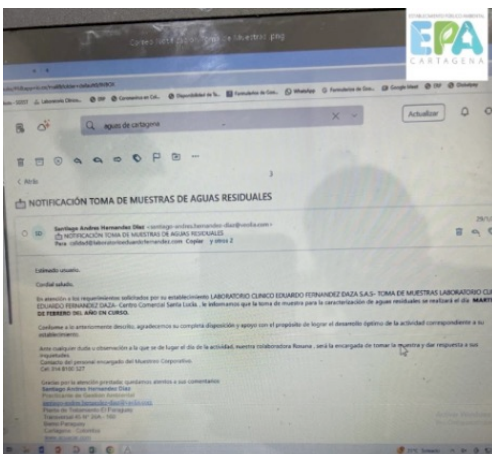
ESTABLECIMIENTO PÚBLICO AMBIENTAL
EPA
CARTAGENA

Correo sobre toma de muestras (Muestras).png

aguas de cartagena

Actualizar

< Atrás

NOTIFICACIÓN TOMA DE MUESTRAS DE AGUAS RESIDUALES

Santiago Andres Hernandez Diaz <santiago.andres.hernandez-diaz@veolia.com>
NOTIFICACIÓN TOMA DE MUESTRAS DE AGUAS RESIDUALES
Para: calidad@laboratorioeduardofernandez.com Copiar y otros 2

Estimado usuario,

Cordial saludo.

En atención a los requerimientos solicitados por su establecimiento LABORATORIO CLINICO EDUARDO FERNANDEZ DAZA S.A.S.- TOMA DE MUESTRAS LABORATORIO CLI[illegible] EDUARDO FERNANDEZ DAZA- Centro Comercial Santa Lucia , le informamos que la toma de muestra para la caracterización de aguas residuales se realizará el día MART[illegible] DE FEBRERO DEL AÑO EN CURSO.

Conforme a lo anteriormente descrito, agradecemos su completa disposición y apoyo con el propósito de lograr el desarrollo óptimo de la actividad correspondiente a su establecimiento.

Ante cualquier duda u observación a la que se de lugar el día de la actividad, nuestra colaboradora Rosana , será la encargada de tomar la muestra y dar respuesta a sus inquietudes.
Contacto del personal encargado del Muestreo Corporativo.
Cel: 314 8165 527

Gracias por la atención prestada; quedamos atentos a sus comentarios
Santiago Andres Hernandez Diaz
Practicante de Gestión Ambiental
santiago.andres.hernandez-diaz@veolia.com
Planta de Tratamiento El Paraguay
Transversal 45 Nº 26A - 160
Barrio Paraguay
Cartagena - Colombia
www.acuacar.com